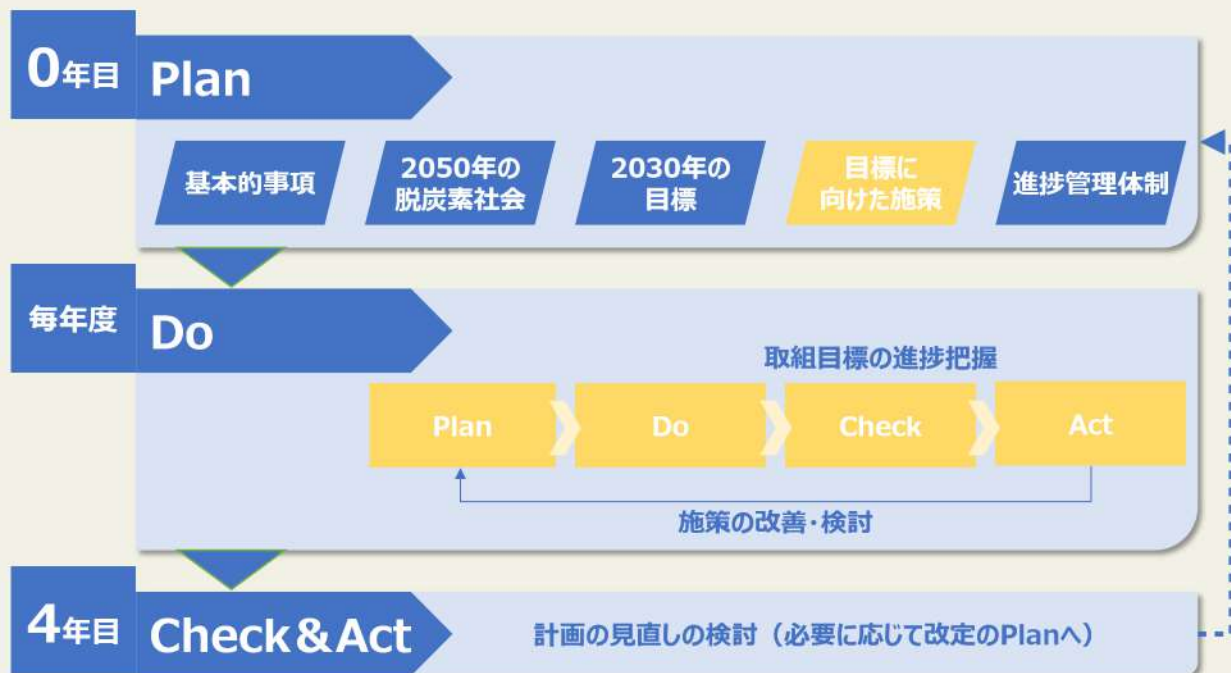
0年目 Plan

基本的事項

2050年の脱炭素社会

2030年の目標

目標に向けた施策

進捗管理体制

毎年度 Do

取組目標の進捗把握

Plan

Do

Check

Act

施策の改善・検討

4年目 Check＆Act

計画の見直しの検討（必要に応じて改定のPlanへ）